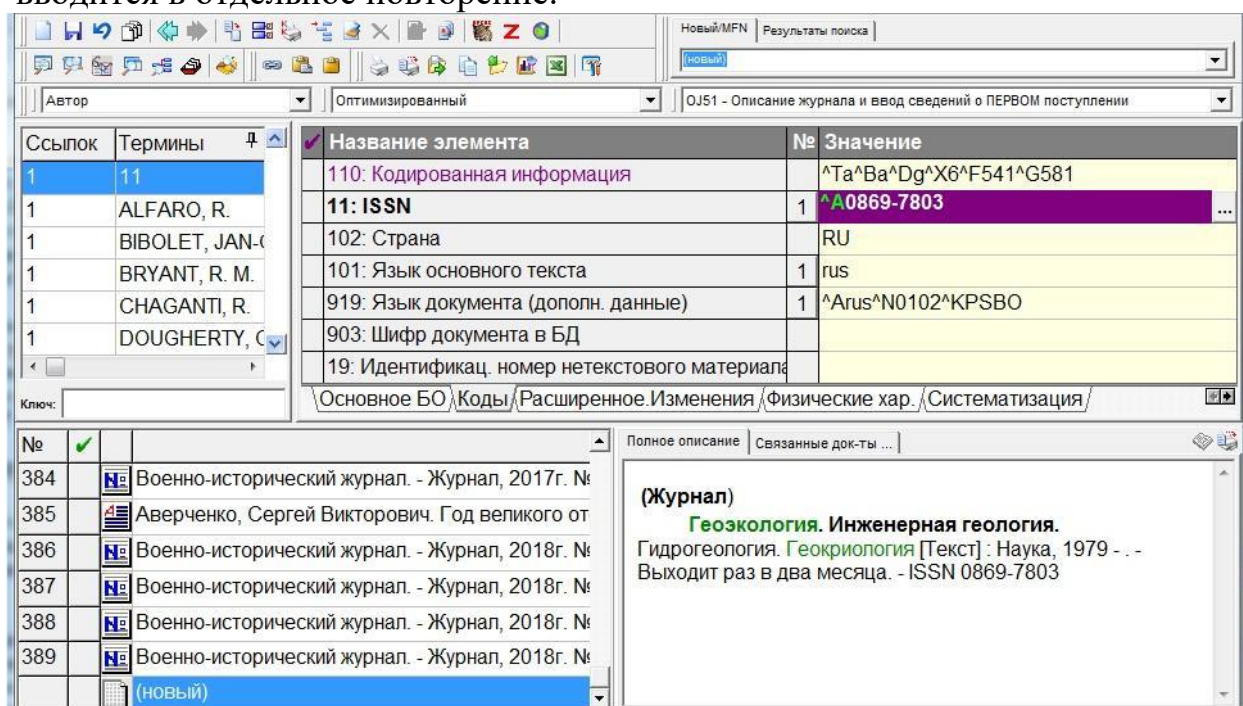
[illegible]

Новый/MFN | Результаты поиска
(новый)

Автор | Оптимизированный | OJ51 - Описание журнала и ввод сведений о ПЕРВОМ поступлении

| Ссылок | Термины |
|---|---|
| 1 | 11 |
| 1 | ALFARO, R. |
| 1 | BIBOLET, JAN-( |
| 1 | BRYANT, R. M. |
| 1 | CHAGANTI, R. |
| 1 | DOUGHERTY, C |

Ключ:

| Название элемента | № | Значение |
|---|---|---|
| 110: Кодированная информация | | ^Ta^Ba^Dg^X6^F541^G581 |
| 11: ISSN | 1 | ^A0869-7803 |
| 102: Страна | | RU |
| 101: Язык основного текста | 1 | rus |
| 919: Язык документа (дополн. данные) | 1 | ^Arus^N0102^KPSBO |
| 903: Шифр документа в БД | | |
| 19: Идентификац. номер нетекстового материала | | |

Основное БО | Коды | Расширенное.Изменения | Физические хар. | Систематизация

| № | ✔ | |
|---|---|---|
| 384 | | Военно-исторический журнал. - Журнал, 2017г. № |
| 385 | | Аверченко, Сергей Викторович. Год великого от |
| 386 | | Военно-исторический журнал. - Журнал, 2018г. № |
| 387 | | Военно-исторический журнал. - Журнал, 2018г. № |
| 388 | | Военно-исторический журнал. - Журнал, 2018г. № |
| 389 | | Военно-исторический журнал. - Журнал, 2018г. № |
| | | (новый) |

Полное описание | Связанные док-ты ...

(Журнал)
Геоэкология. Инженерная геология. Гидрогеология. Геокриология [Текст] : Наука, 1979 - . - Выходит раз в два месяца. - ISSN 0869-7803